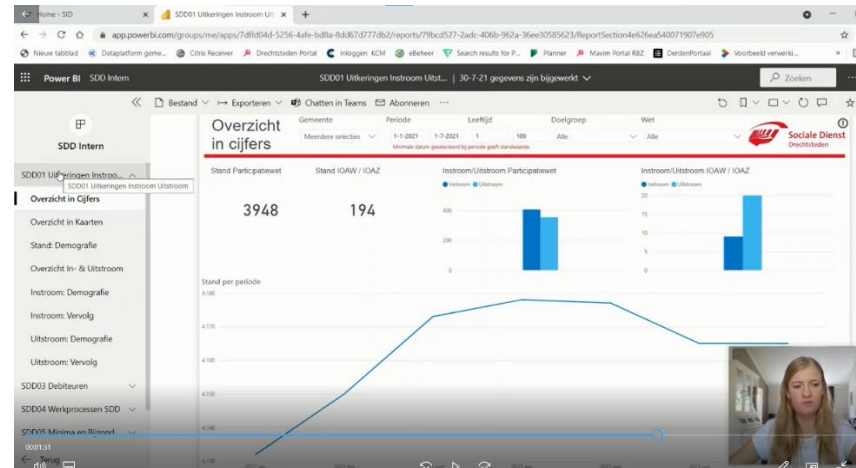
Home - SDD
SDD01 Uitkeringen Instroom Uit
app.powerbi.com/groups/me/apps/7dffd04d-5256-4afe-bd8a-8dd67d777db2/reports/79bcd527-2adc-406b-962a-36ee3058562 3/ReportSection4e626ea540071907e905
Nieuw tabblad Dataplatform geme... Citrix Receiver Drechtsteden Portal Inloggen KCM eBeheer Search results for P... Planner Mavim Portal RSZ DerdenPortaal Voorbeeld verwerki...
Power BI SDD Intern
SDD01 Uitkeringen Instroom Uitst... | 30-7-21 gegevens zijn bijgewerkt
Zoeken
Bestand Exporteren Chatten in Teams Abonneren ···
SDD Intern
SDD01 Uitkeringen Instroo...
SDD01 Uitkeringen Instroom Uitstroom
Overzicht in Cijfers
Overzicht in Kaarten
Stand: Demografie
Overzicht In- & Uitstroom
Instroom: Demografie
Instroom: Vervolg
Uitstroom: Demografie
Uitstroom: Vervolg
SDD03 Debiteuren
SDD04 Werkprocessen SDD
SDD05 Minima en Bijzond
Terug
Overzicht in cijfers
Gemeente
Meerdere selecties
Periode
1-1-2021 1-7-2021
Minimale datum geselecteerd bij periode geeft standaarde
Leeftijd
1 109
Doelgroep
Alle
Wet
Alle
Sociale Dienst Drechtsteden
Stand Participatiewet
3948
Stand IOAW / IOAZ
194
Instroom/Uitstroom Participatiewet
Instroom Uitstroom
400
200
0
Instroom/Uitstroom IOAW / IOAZ
Instroom Uitstroom
20
15
10
5
0
Stand per periode
4.180
4.170
4.160
4.150
4.140
00:01:31